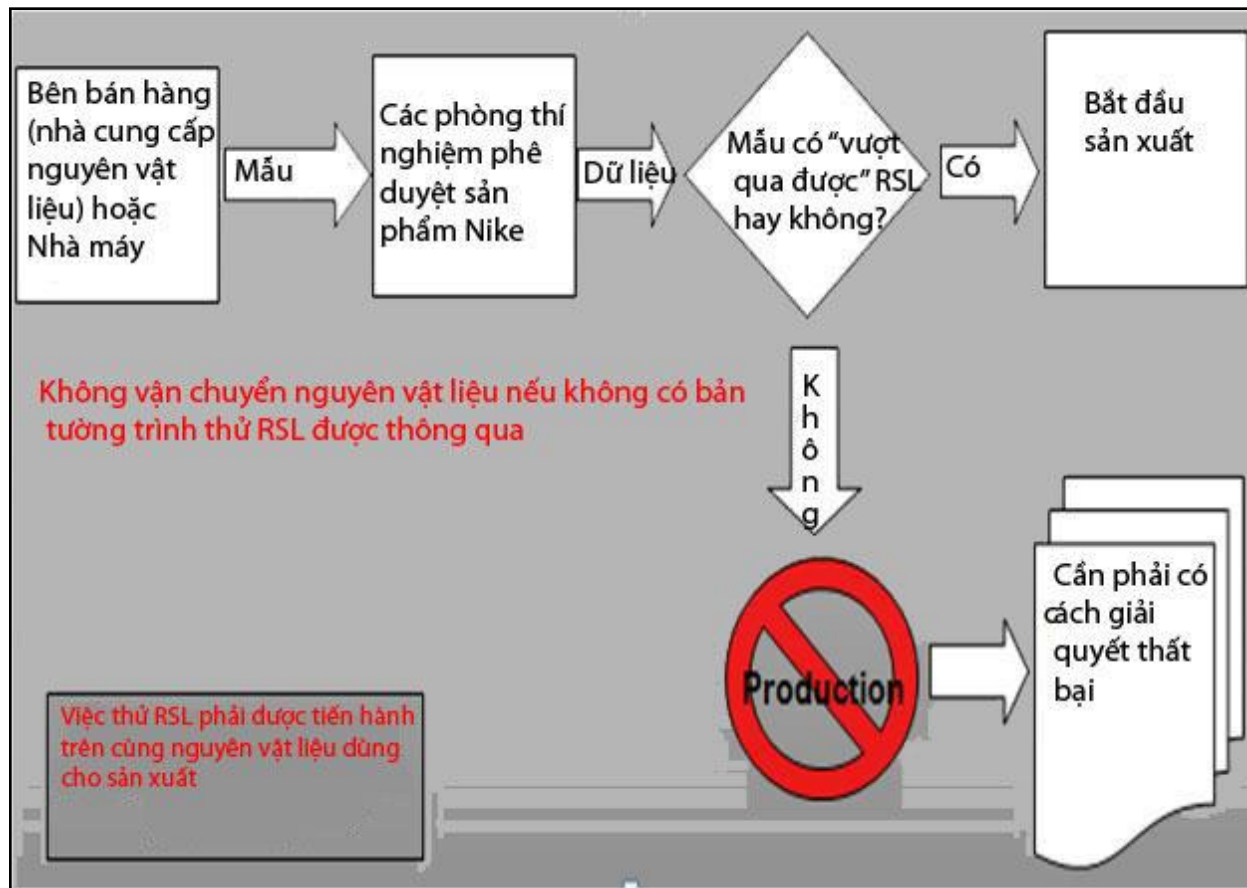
Bên bán hàng (nhà cung cấp nguyên vật liệu) hoặc Nhà máy

Mẫu

Các phòng thí nghiệm phê duyệt sản phẩm Nike

Dữ liệu

Mẫu có "vượt qua được" RSL hay không?

Có

Bắt đầu sản xuất

Không vận chuyển nguyên vật liệu nếu không có bản tường trình thử RSL được thông qua

Không

Production

Cần phải có cách giải quyết thất bại

Việc thử RSL phải được tiến hành trên cùng nguyên vật liệu dùng cho sản xuất